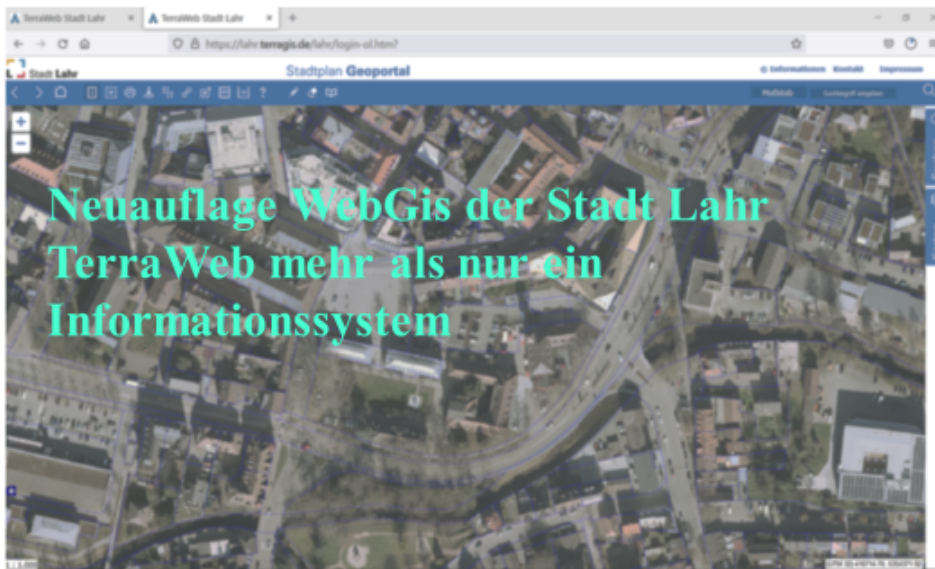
TerraWeb Stadt Lahr × TerraWeb Stadt Lahr × +

https://lahr.terragis.de/lahr/login-ol.htm?

Stadt Lahr

Stadtplan Geoportal

Informationen Kontakt Impressum

Maßstab

Neuauflage WebGis der Stadt Lahr TerraWeb mehr als nur ein Informationssystem